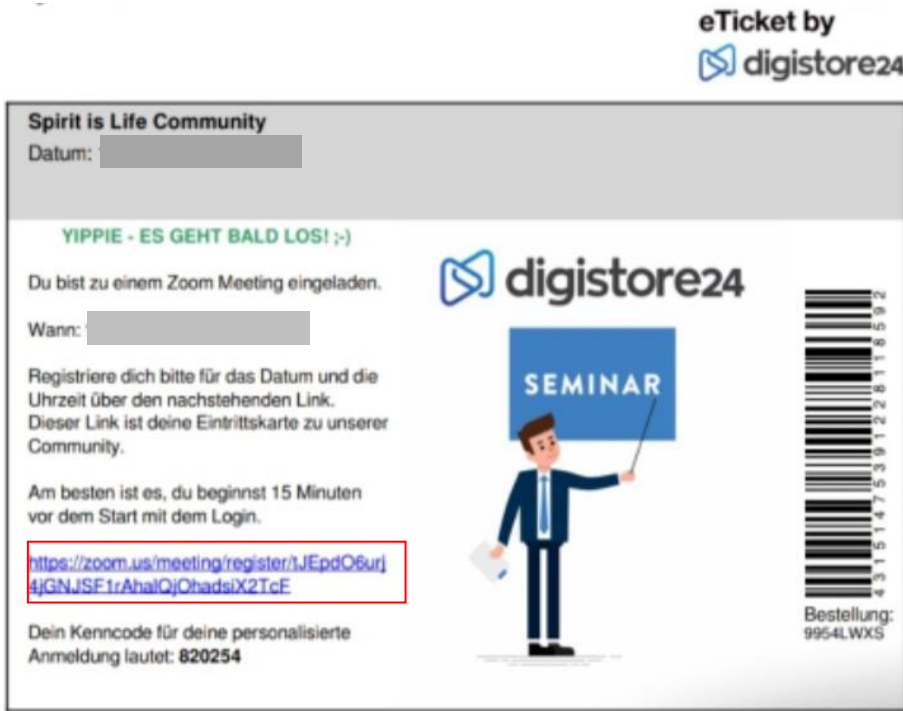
eTicket by
digistore24

Spirit is Life Community
Datum: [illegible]

YIPPIE - ES GEHT BALD LOS! ;-)

Du bist zu einem Zoom Meeting eingeladen.

Wann: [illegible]

Registriere dich bitte für das Datum und die Uhrzeit über den nachstehenden Link. Dieser Link ist deine Eintrittskarte zu unserer Community.

Am besten ist es, du beginnst 15 Minuten vor dem Start mit dem Login.

https://zoom.us/meeting/register/tJEpdO6urj4jGNJSF1rAhalQjOhadsiX2TcE

Dein Kenncode für deine personalisierte Anmeldung lautet: 820254

digistore24

SEMINAR

4315147553912281118592

Bestellung:
9954LWXS